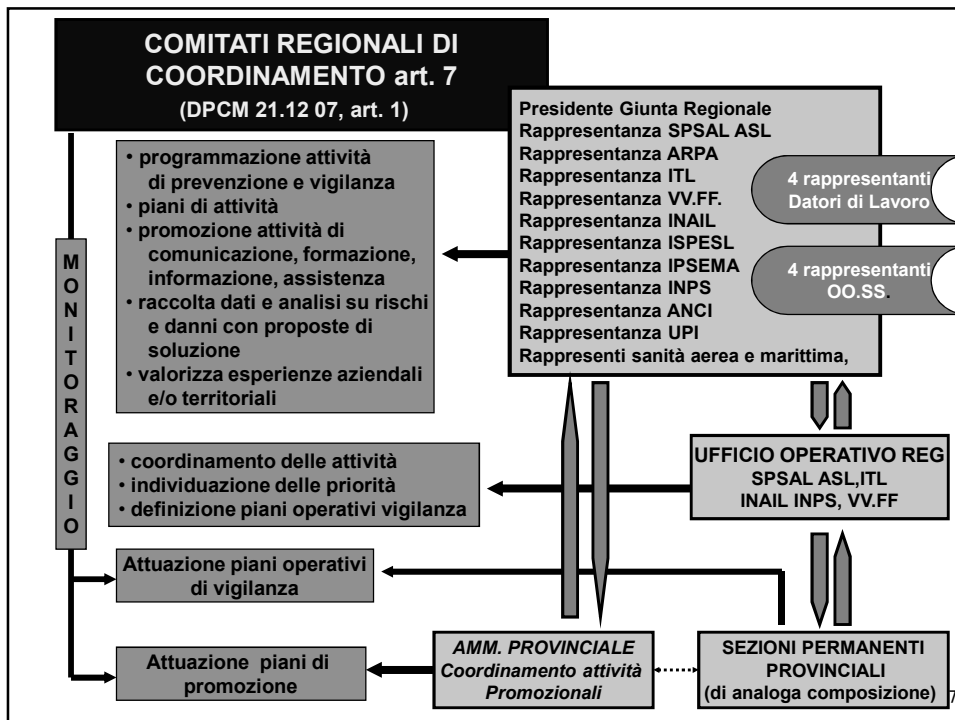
COMITATI REGIONALI DI COORDINAMENTO art. 7
(DPCM 21.12 07, art. 1)

Presidente Giunta Regionale
Rappresentanza SPSAL ASL
Rappresentanza ARPA
Rappresentanza ITL
Rappresentanza VV.FF.
Rappresentanza INAIL
Rappresentanza ISPESL
Rappresentanza IPSEMA
Rappresentanza INPS
Rappresentanza ANCI
Rappresentanza UPI
Rappresenti sanità aerea e marittima,

4 rappresentanti Datori di Lavoro

4 rappresentanti OO.SS.

• programmazione attività di prevenzione e vigilanza
• piani di attività
• promozione attività di comunicazione, formazione, informazione, assistenza
• raccolta dati e analisi su rischi e danni con proposte di soluzione
• valorizza esperienze aziendali e/o territoriali

M
O
N
I
T
O
R
A
G
G
I
O

• coordinamento delle attività
• individuazione delle priorità
• definizione piani operativi vigilanza

UFFICIO OPERATIVO REG
SPSAL ASL,ITL
INAIL INPS, VV.FF

Attuazione piani operativi di vigilanza

Attuazione piani di promozione

AMM. PROVINCIALE
Coordinamento attività Promozionali

SEZIONI PERMANENTI PROVINCIALI
(di analoga composizione)

7